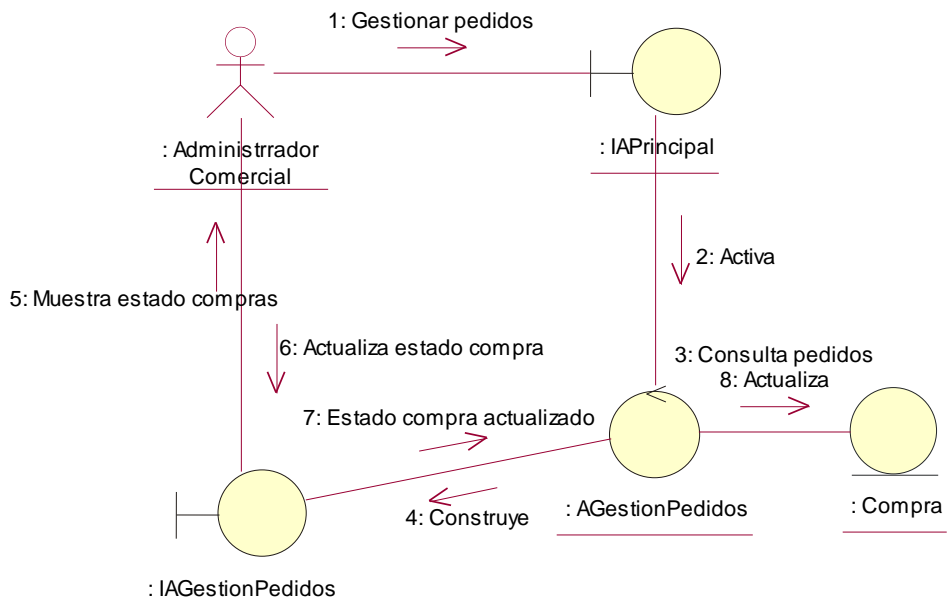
1: Gestionar pedidos

: Administrrador Comercial

: IAPrincipal

2: Activa

5: Muestra estado compras

6: Actualiza estado compra

3: Consulta pedidos
8: Actualiza

7: Estado compra actualizado

4: Construye

: AGestionPedidos

: Compra

: IAGestionPedidos